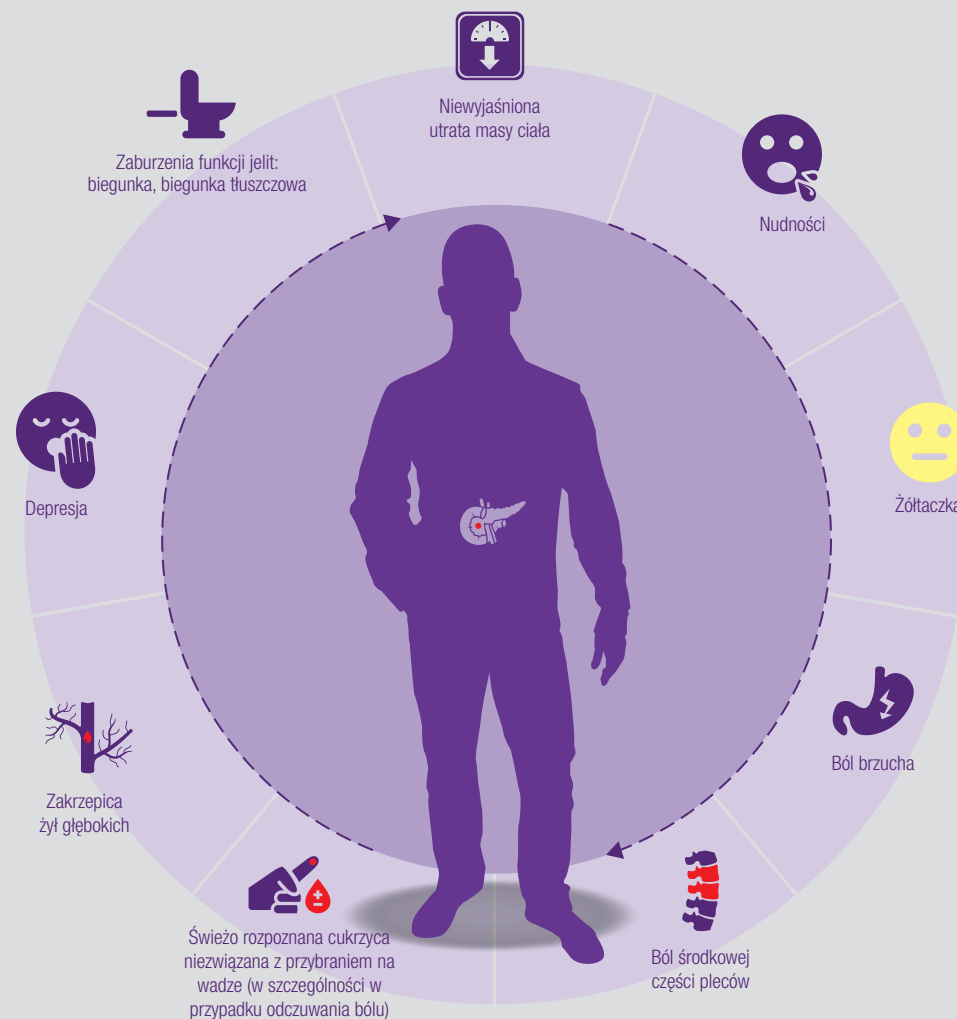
Niewyjaśniona utrata masy ciała

Nudności

Żółtaczka

Ból brzucha

Ból środkowej części pleców

Świeżo rozpoznana cukrzyca niezwiązana z przybraniem na wadze (w szczególności w przypadku odczuwania bólu)

Zakrzepica żył głębokich

Depresja

Zaburzenia funkcji jelit: biegunka, biegunka tłuszczowa